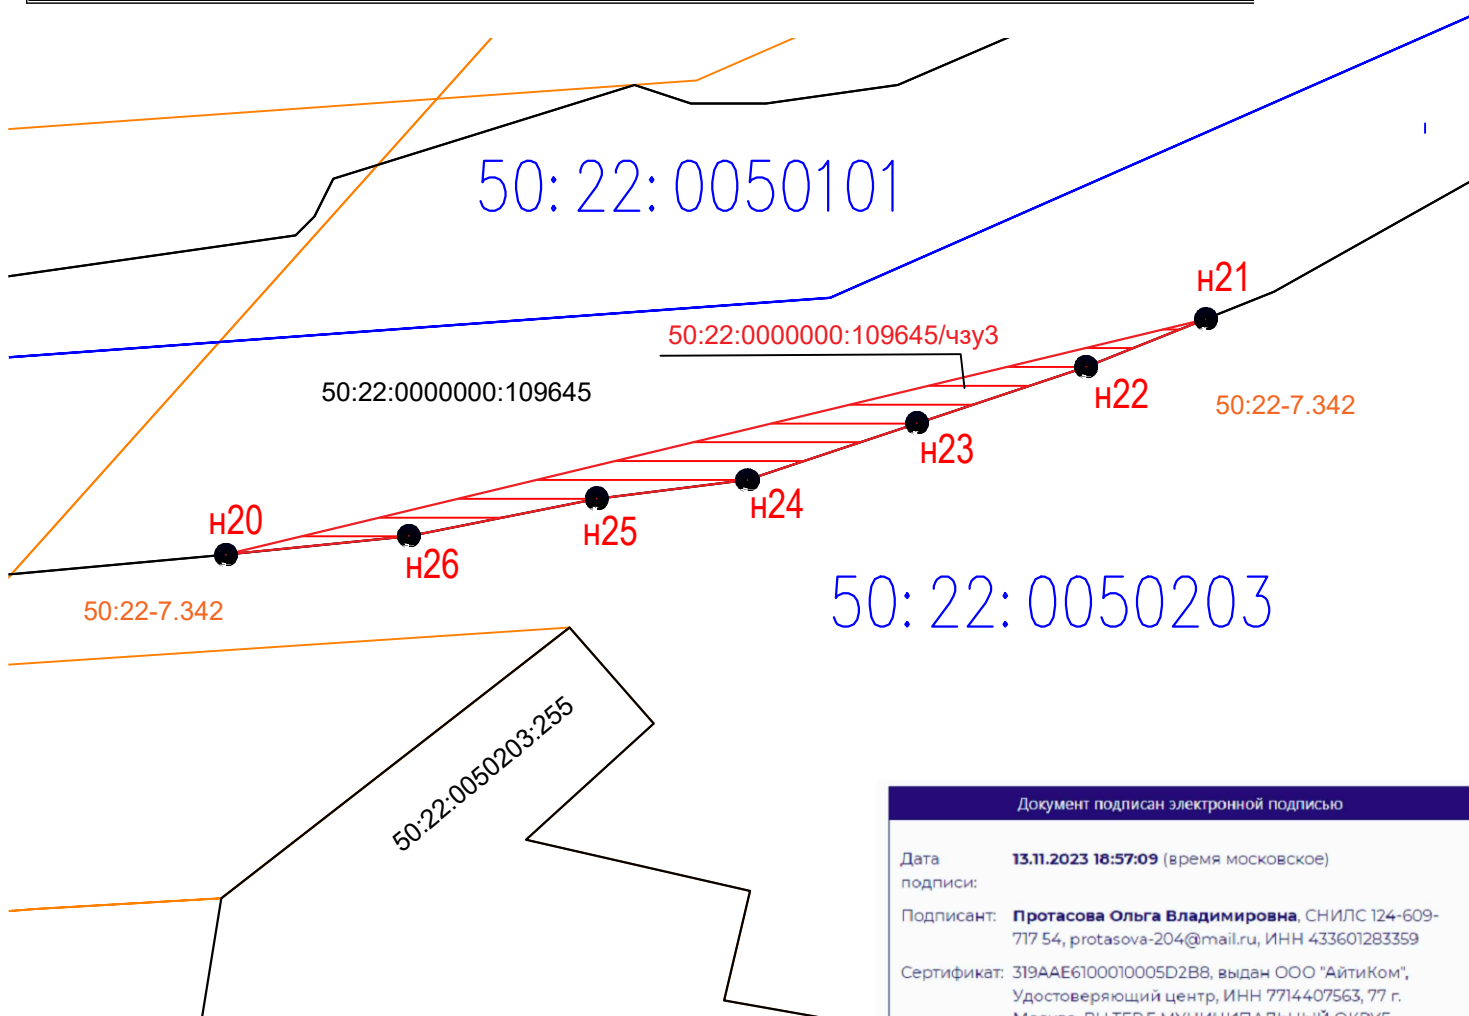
50:22:0050101

н21

50:22:0000000:109645/чзу3

50:22:0000000:109645

н22

50:22-7.342

н23

н24

н20

н25

н26

50:22-7.342

50:22:0050203

50:22:0050203:255

Документ подписан электронной подписью

| | |
|---|---|
| Дата подписи: | **13.11.2023 18:57:09** (время московское) |
| Подписант: | **Протасова Ольга Владимировна**, СНИЛС 124-609-717 54, protasova-204@mail.ru, ИНН 433601283359 |
| Сертификат: | 319AAE6100010005D2B8, выдан ООО "АйтиКом", Удостоверяющий центр, ИНН 7714407563, 77 г. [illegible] |